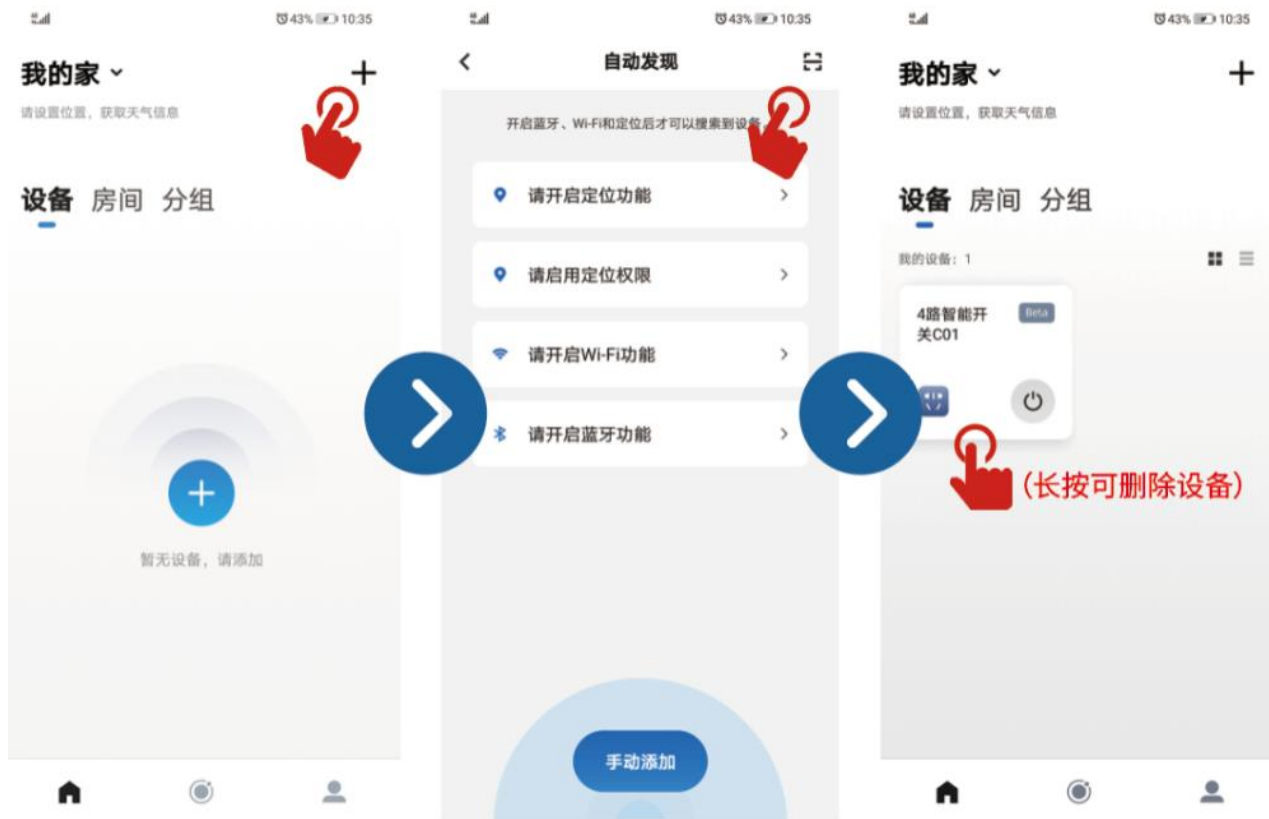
43% 10:35

我的家

请设置位置，获取天气信息

设备 房间 分组

暂无设备，请添加

43% 10:35

自动发现

开启蓝牙、Wi-Fi和定位后才可以搜索到设备

请开启定位功能

请启用定位权限

请开启Wi-Fi功能

请开启蓝牙功能

手动添加

43% 10:35

我的家

请设置位置，获取天气信息

设备 房间 分组

我的设备：1

4路智能开关C01

Beta

(长按可删除设备)